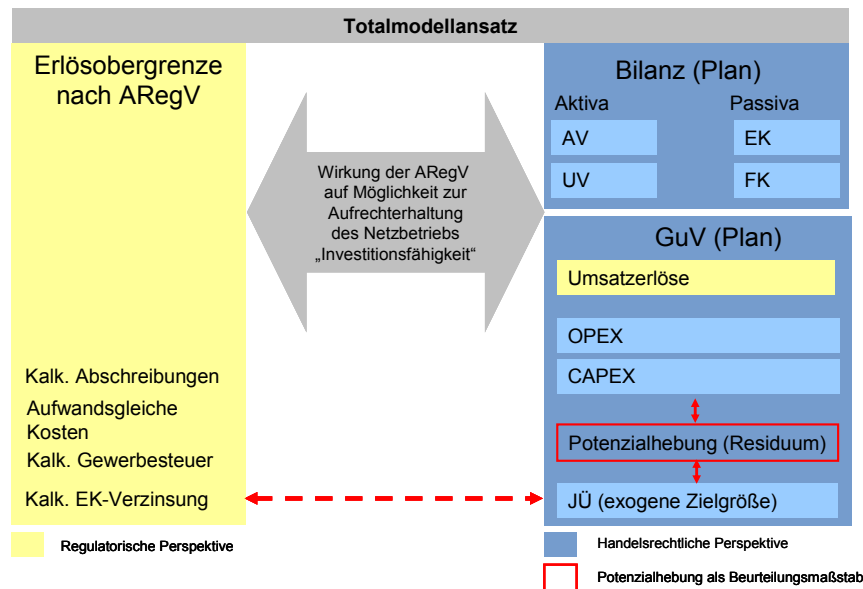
Totalmodellansatz

Erlösobergrenze nach ARegV

Kalk. Abschreibungen

Aufwandsgleiche Kosten

Kalk. Gewerbesteuer

Kalk. EK-Verzinsung

Wirkung der ARegV auf Möglichkeit zur Aufrechterhaltung des Netzbetriebs „Investitionsfähigkeit“

Bilanz (Plan)

Aktiva

Passiva

AV

EK

UV

FK

GuV (Plan)

Umsatzerlöse

OPEX

CAPEX

Potenzialhebung (Residuum)

JÜ (exogene Zielgröße)

Regulatorische Perspektive

Handelsrechtliche Perspektive

Potenzialhebung als Beurteilungsmaßstab